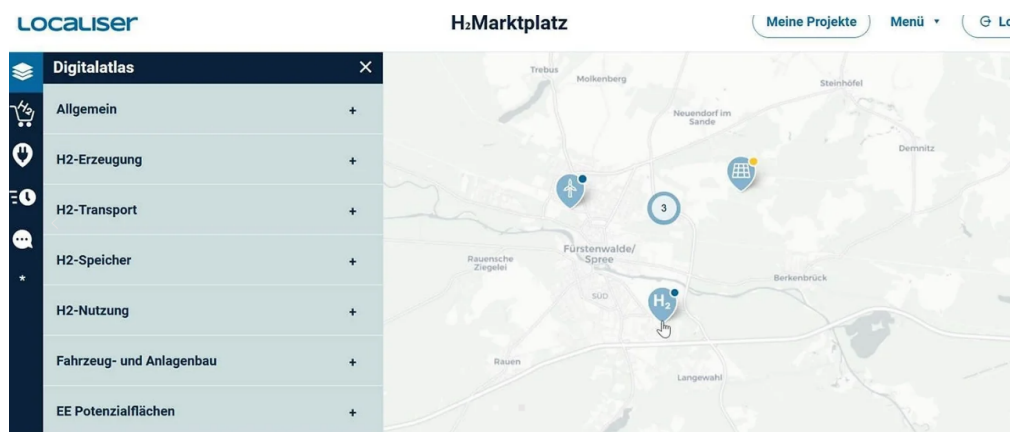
LOCALISER

H₂Marktplatz

Meine Projekte

Menü ▾

⊖ Lo

Digitalatlas

×

Allgemein +

H2-Erzeugung +

H2-Transport +

H2-Speicher +

H2-Nutzung +

Fahrzeug- und Anlagenbau +

EE Potenzialflächen +

Trebus
Molkenberg
Steinhöfel
Neuendorf im Sande
Demnitz
3
Fürstenwalde/ Spree
Rauensche Ziegelei
Berkenbrück
SÜD
$H_2$
Rauen
Langewahl